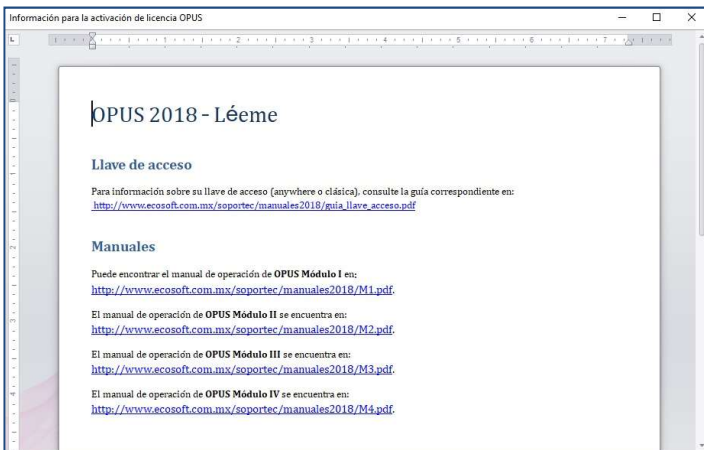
Información para la activación de licencia OPUS

OPUS 2018 - Léeme

Llave de acceso

Para información sobre su llave de acceso (anywhere o clásica). consulte la guía correspondiente en: http://www.ecosoft.com.mx/soportec/manuales2018/guia_llave_acceso.pdf

Manuales

Puede encontrar el manual de operación de **OPUS Módulo I** en: http://www.ecosoft.com.mx/soportec/manuales2018/M1.pdf.

El manual de operación de **OPUS Módulo II** se encuentra en: http://www.ecosoft.com.mx/soportec/manuales2018/M2.pdf.

El manual de operación de **OPUS Módulo III** se encuentra en: http://www.ecosoft.com.mx/soportec/manuales2018/M3.pdf.

El manual de operación de **OPUS Módulo IV** se encuentra en: http://www.ecosoft.com.mx/soportec/manuales2018/M4.pdf.